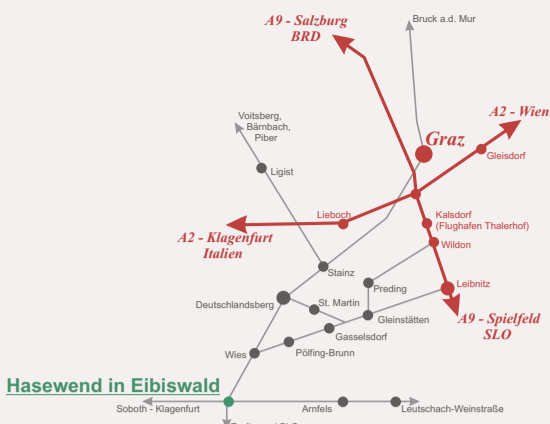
A9 - Salzburg BRD

Bruck a.d. Mur

A2 - Wien

Graz

Gleisdorf

Voitsberg, Bärnbach, Piber

Ligist

Lieboch

Kalsdorf (Flughafen Thalerhof)

A2 - Klagenfurt Italien

Wildon

Stainz

Preding

Leibnitz

Deutschlandsberg

St. Martin

Gleinstätten

A9 - Spielfeld SLO

Gasselsdorf

Wies

Pölfing-Brunn

Hasewend in Eibiswald

Soboth - Klagenfurt

Arnfels

Leutschach-Weinstraße

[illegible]